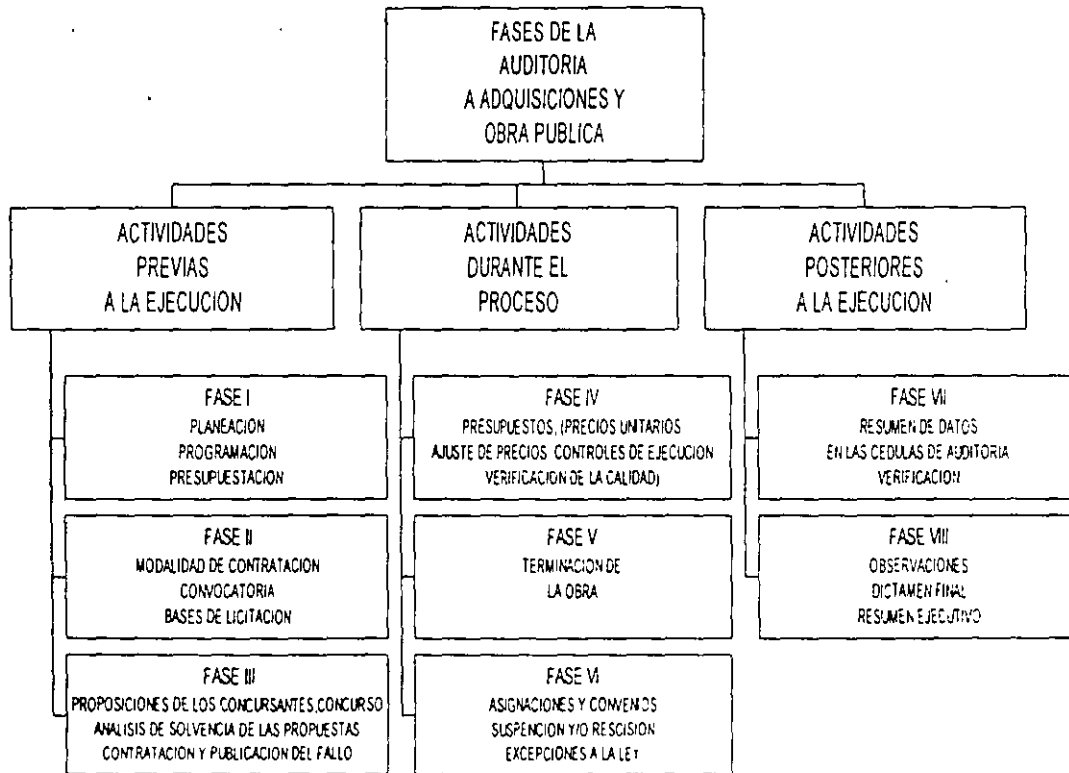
FASES DE LA AUDITORIA A ADQUISICIONES Y OBRA PUBLICA

ACTIVIDADES PREVIAS A LA EJECUCION

FASE I
PLANEACION
PROGRAMACION
PRESUPUESTACION

FASE II
MODALIDAD DE CONTRATACION
CONVOCATORIA
BASES DE LICITACION

FASE III
PROPOSICIONES DE LOS CONCURSANTES,CONCURSO
ANALISIS DE SOLVENCIA DE LAS PROPUESTAS
CONTRATACION Y PUBLICACION DEL FALLO

ACTIVIDADES DURANTE EL PROCESO

FASE IV
PRESUPUESTOS, (PRECIOS UNITARIOS
AJUSTE DE PRECIOS CONTROLES DE EJECUCION
VERIFICACION DE LA CALIDAD)

FASE V
TERMINACION DE
LA OBRA

FASE VI
ASIGNACIONES Y CONVENIOS
SUSPENCION Y/O RESCISION
EXCEPCIONES A LA LEY

ACTIVIDADES POSTERIORES A LA EJECUCION

FASE VII
RESUMEN DE DATOS
EN LAS CEDULAS DE AUDITORIA
VERIFICACION

FASE VIII
OBSERVACIONES
DICTAMEN FINAL
RESUMEN EJECUTIVO